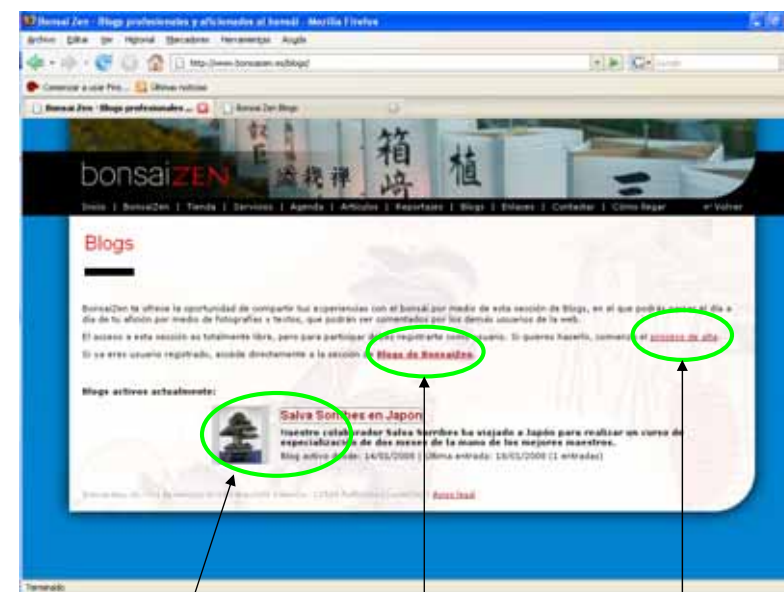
Bonsai Zen - Blogs profesionales y aficionados al bonsái - Mozilla Firefox

Archivo Editar Ver Historial Marcadores Herramientas Ayuda

http://www.bonsaizen.es/blogs/

Comenzar a usar Fire... Últimas noticias

Bonsai Zen - Blogs profesionales ... Bonsai Zen Blogs

bonsaiZEN

Inicio | BonsaiZen | Tienda | Servicios | Agenda | Artículos | Reportajes | Blogs | Enlaces | Contactar | Cómo llegar

Volver

Blogs

BonsaiZen te ofrece la oportunidad de compartir tus experiencias con el bonsái por medio de esta sección de Blogs, en el que podrás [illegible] el día a día de tu afición por medio de fotografías y textos, que podrán ser comentados por los demás usuarios de la web.

El acceso a esta sección es totalmente libre, pero para participar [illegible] registrarte como usuario. Si quieres hacerlo, comienza el proceso de alta.

Si ya eres usuario registrado, accede directamente a la sección de Blogs de Bonsaizen.

Blogs activos actualmente:

Salva Sombres en Japon

Nuestro colaborador Salva Sombres ha viajado a Japón para realizar un curso de especialización de dos meses de la mano de los mejores maestros.

Blog activo desde: 14/01/2008 | Última entrada: 15/01/2008 (1 entradas)

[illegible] Aviso legal

Terminado